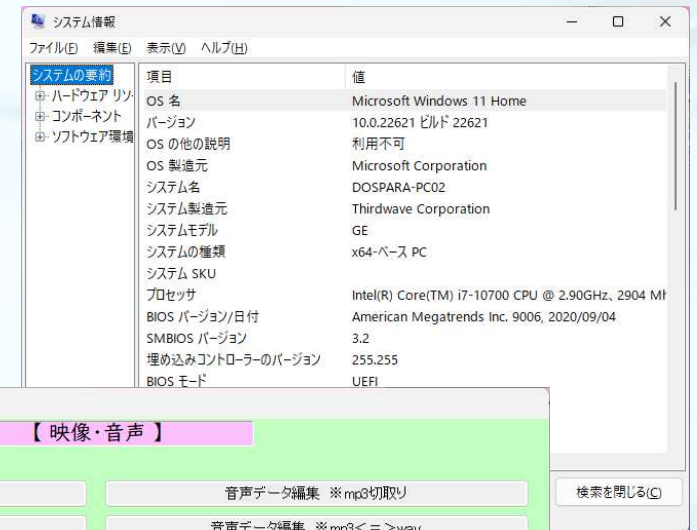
システム情報

ファイル(F) 編集(E) 表示(V) ヘルプ(H)

システムの要約
ハードウェア リソ
コンポーネント
ソフトウェア環境

| 項目 | 値 |
|---|---|
| OS 名 | Microsoft Windows 11 Home |
| バージョン | 10.0.22621 ビルド 22621 |
| OS の他の説明 | 利用不可 |
| OS 製造元 | Microsoft Corporation |
| システム名 | DOSPARA-PC02 |
| システム製造元 | Thirdwave Corporation |
| システムモデル | GE |
| システムの種類 | x64-ベース PC |
| システム SKU | |
| プロセッサ | Intel(R) Core(TM) i7-10700 CPU @ 2.90GHz、2904 Mh |
| BIOS バージョン/日付 | American Megatrends Inc. 9006, 2020/09/04 |
| SMBIOS バージョン | 3.2 |
| 埋め込みコントローラーのバージョン | 255.255 |
| BIOS モード | UEFI |

【 映像・音声 】

音声データ編集 ※mp3切取り

音声データ編集 ※mp3<=>wav

検索を閉じる(C)